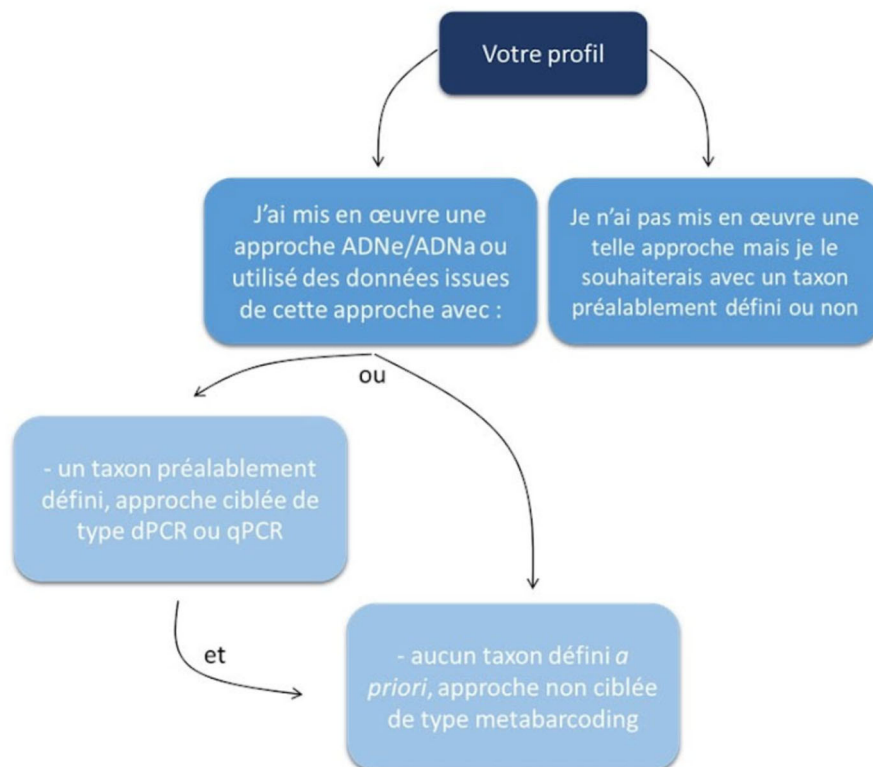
Votre profil

J'ai mis en œuvre une approche ADNe/ADNa ou utilisé des données issues de cette approche avec :

Je n'ai pas mis en œuvre une telle approche mais je le souhaiterais avec un taxon préalablement défini ou non

ou

- un taxon préalablement défini, approche ciblée de type dPCR ou qPCR

et

- aucun taxon défini *a priori*, approche non ciblée de type metabarcoding